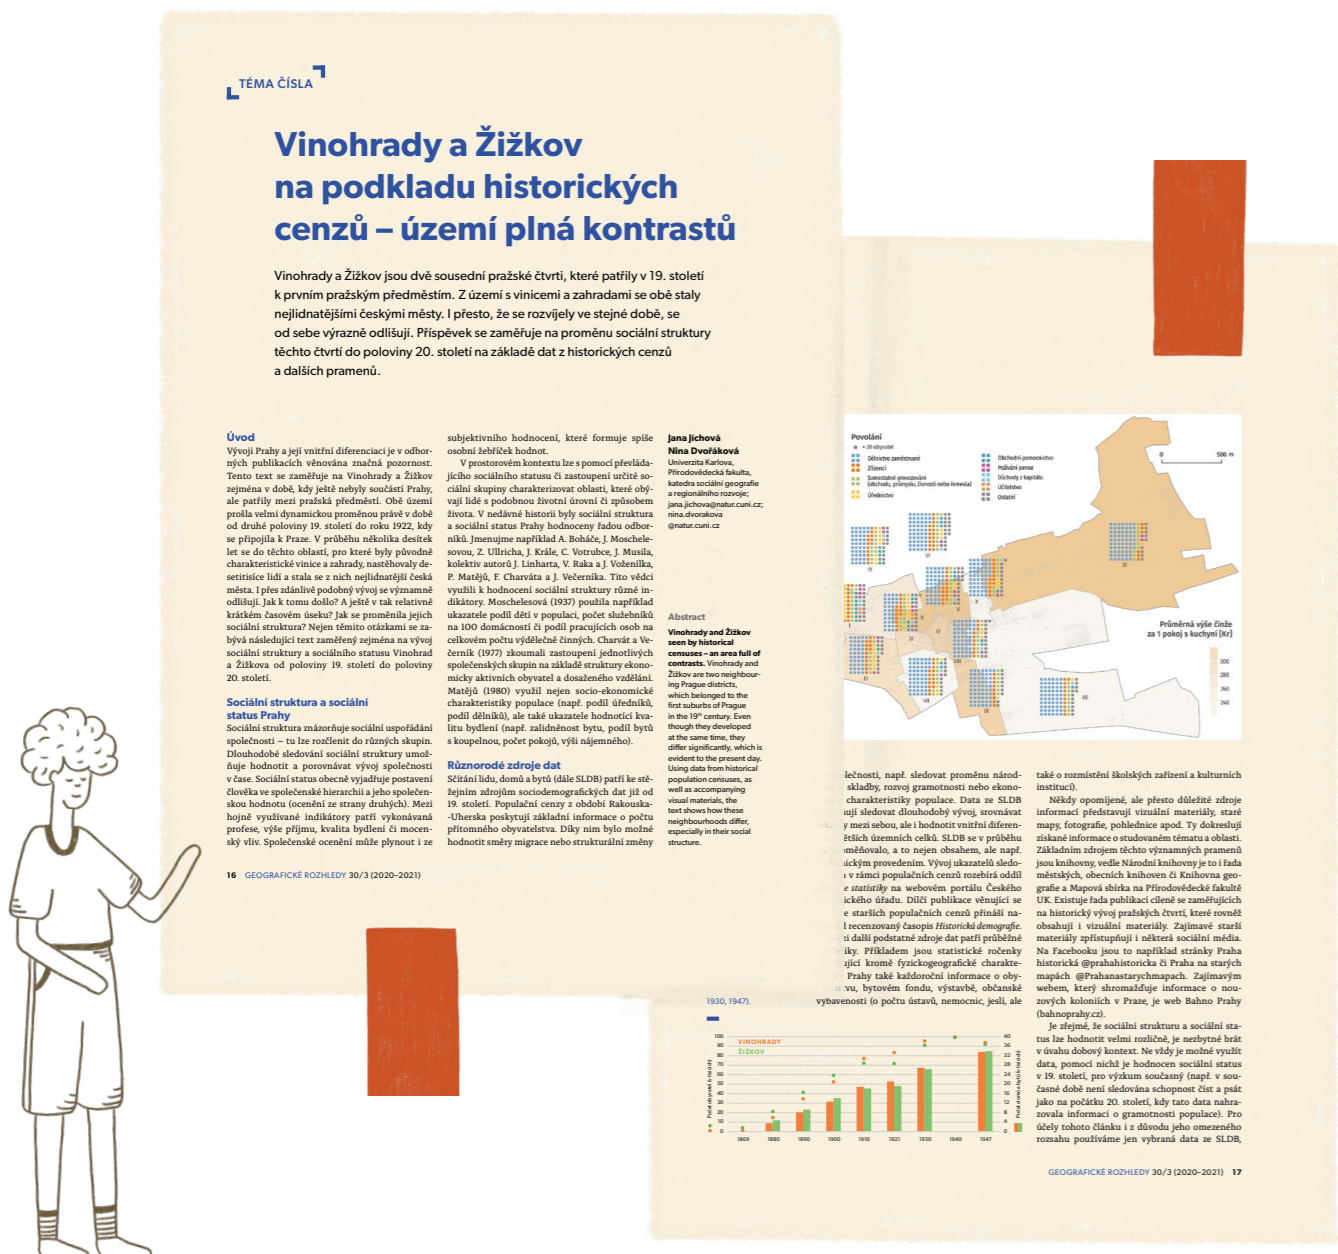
TÉMA ČÍSLA

Vinohrady a Žižkov na podkladu historických cenzů – území plná kontrastů

Vinohrady a Žižkov jsou dvě sousední pražské čtvrti, které patřily v 19. století k prvním pražským předměstím. Z území s vinicemi a zahradami se obě staly nejlidnatějšími českými městy. I přesto, že se rozvíjely ve stejné době, se od sebe výrazně odlišují. Příspěvek se zaměřuje na proměnu sociální struktury těchto čtvrtí do poloviny 20. století na základě dat z historických cenzů a dalších pramenů.

Úvod
Vývoji Prahy a její vnitřní diferenciaci je v odborných publikacích věnována značná pozornost. Tento text se zaměřuje na Vinohrady a Žižkov zejména v době, kdy ještě nebyly součástí Prahy, ale patřily mezi pražská předměstí. Obě území prošla velmi dynamickou proměnou právě v době od druhé poloviny 19. století do roku 1922, kdy se připojila k Praze. V průběhu několika desítek let se do těchto oblastí, pro které byly původně charakteristické vinice a zahrady, nastěhovaly desetitisíce lidí a stala se z nich nejlidnatější česká města. I přes zdánlivě podobný vývoj se výrazně odlišují. Jak k tomu došlo? A ještě v tak relativně krátkém časovém úseku? Jak se proměnila jejich sociální struktura? Nejen těmito otázkami se zabývá následující text zaměřený zejména na vývoj sociální struktury a sociálního statusu Vinohrad a Žižkova od poloviny 19. století do poloviny 20. století.

Sociální struktura a sociální status Prahy
Sociální struktura znázorňuje sociální uspořádání společnosti – tu lze rozčlenit do různých skupin. Dlouhodobé sledování sociální struktury umožňuje hodnotit a porovnávat vývoj společnosti v čase. Sociální status obecně vyjadřuje postavení člověka ve společenské hierarchii a jeho společenskou hodnotu (ocenění ze strany druhých). Mezi hojně využívané indikátory patří vykonávaná profese, výše příjmu, kvalita bydlení či mocenský vliv. Společenské ocenění může plynout i ze subjektivního hodnocení, které formuje spíše osobní žebříček hodnot.

V prostorovém kontextu lze s pomocí převládajícího sociálního statusu či zastoupení určité sociální skupiny charakterizovat oblasti, které obývají lidé s podobnou životní úrovní či způsobem života. V nedávné historii byly sociální struktura a sociální status Prahy hodnoceny řadou odborníků. Jmenujme například A. Boháče, J. Moschelesovou, Z. Ullricha, J. Krále, C. Votrubce, J. Musila, kolektiv autorů J. Linharta, V. Raka a J. Voženílka, P. Matějů, F. Charváta a J. Večerníka. Tito vědci využili k hodnocení sociální struktury různé indikátory. Moschelesová (1937) použila například ukazatele podíl dětí v populaci, počet služebníků na 100 domácností či podíl pracujících osob na celkovém počtu výdělečně činných. Charvát a Večerník (1977) zkoumali zastoupení jednotlivých společenských skupin na základě struktury ekonomicky aktivních obyvatel a dosaženého vzdělání. Matějů (1980) využil nejen socio-ekonomické charakteristiky populace (např. podíl úředníků, podíl dělníků), ale také ukazatele hodnotící kvalitu bydlení (např. zalidněnost bytu, podíl bytů s koupelnou, počet pokojů, výši nájemného).

Různorodé zdroje dat
Sčítání lidu, domů a bytů (dále SLDB) patří ke stěžejním zdrojům sociodemografických dat již od 19. století. Populační cenzy z období Rakouska-Uherska poskytují základní informace o počtu přítomného obyvatelstva. Díky nim bylo možné hodnotit směry migrace nebo strukturální změny

Jana Jíchová
Nina Dvořáková
Univerzita Karlova, Přírodovědecká fakulta, katedra sociální geografie a regionálního rozvoje; jana.jichova@natur.cuni.cz; nina.dvorakova @natur.cuni.cz

Abstract
Vinohrady and Žižkov seen by historical censuses – an area full of contrasts. Vinohrady and Žižkov are two neighbouring Prague districts, which belonged to the first suburbs of Prague in the 19th century. Even though they developed at the same time, they differ significantly, which is evident to the present day. Using data from historical population censuses, as well as accompanying visual materials, the text shows how these neighbourhoods differ, especially in their social structure.

16 GEOGRAFICKÉ ROZHLEDY 30/3 (2020–2021)

Povolání
Dělnictvo zaměstnané
Živnost
Samostatně provozující (obchodu, průmyslu, živností nebo řemesla)
Úřednictvo
Obchodní pomocnictvo
Požívání pense
Důchody z kapitálu
Učitelstvo
Ostatní
0 500 m
Průměrná výše činže za 1 pokoj s kuchyní [Kr]
300 280 260 240

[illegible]lečnosti, např. sledovat proměnu národ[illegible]skladby, rozvoj gramotnosti nebo ekono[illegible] charakteristiky populace. Data ze SLDB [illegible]ují sledovat dlouhodobý vývoj, srovnávat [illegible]y mezi sebou, ale i hodnotit vnitřní diferen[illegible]ších územních celků. SLDB se v průběhu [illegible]měňovalo, a to nejen obsahem, ale např. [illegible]ickým provedením. Vývoj ukazatelů sledo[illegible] v rámci populačních cenzů rozebírá oddíl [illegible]e statistiky na webovém portálu Českého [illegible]ického úřadu. Dílčí publikace věnující se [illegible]e starších populačních cenzů přináší na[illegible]l recenzovaný časopis Historická demografie. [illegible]ti další podstatné zdroje dat patří průběžné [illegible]iky. Příkladem jsou statistické ročenky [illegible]ující kromě fyzickogeografické charakte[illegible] Prahy také každoroční informace o oby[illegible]vu, bytovém fondu, výstavbě, občanské vybavenosti (o počtu ústavů, nemocnic, jeslí, ale také o rozmístění školských zařízení a kulturních institucí).

Někdy opomíjené, ale přesto důležité zdroje informací představují vizuální materiály, staré mapy, fotografie, pohlednice apod. Ty dokreslují získané informace o studovaném tématu a oblasti. Základním zdrojem těchto významných pramenů jsou knihovny, vedle Národní knihovny je to i řada městských, obecních knihoven či Knihovna geografie a Mapová sbírka na Přírodovědecké fakultě UK. Existuje řada publikací cíleně se zaměřujících na historický vývoj pražských čtvrtí, které rovněž obsahují i vizuální materiály. Zajímavé starší materiály zpřístupňují i některá sociální média. Na Facebooku jsou to například stránky Praha historická @prahahistoricka či Praha na starých mapách @Prahanastarychmapach. Zajímavým webem, který shromažďuje informace o nouzových koloniích v Praze, je web Bahno Prahy (bahnoprahy.cz).

Je zřejmé, že sociální strukturu a sociální status lze hodnotit velmi rozličně, je nezbytné brát v úvahu dobový kontext. Ne vždy je možné využít data, pomocí nichž je hodnocen sociální status v 19. století, pro výzkum současný (např. v současné době není sledována schopnost číst a psát jako na počátku 20. století, kdy tato data nahrazovala informaci o gramotnosti populace). Pro účely tohoto článku i z důvodu jeho omezeného rozsahu používáme jen vybraná data ze SLDB,

1930, 1947).

VINOHRADY
ŽIŽKOV
100 90 80 70 60 50 40 30 20 10 0
40 36 32 28 24 20 16 12 8 4 0
1869 1880 1890 1900 1910 1921 1930 1940 1947

GEOGRAFICKÉ ROZHLEDY 30/3 (2020–2021) 17